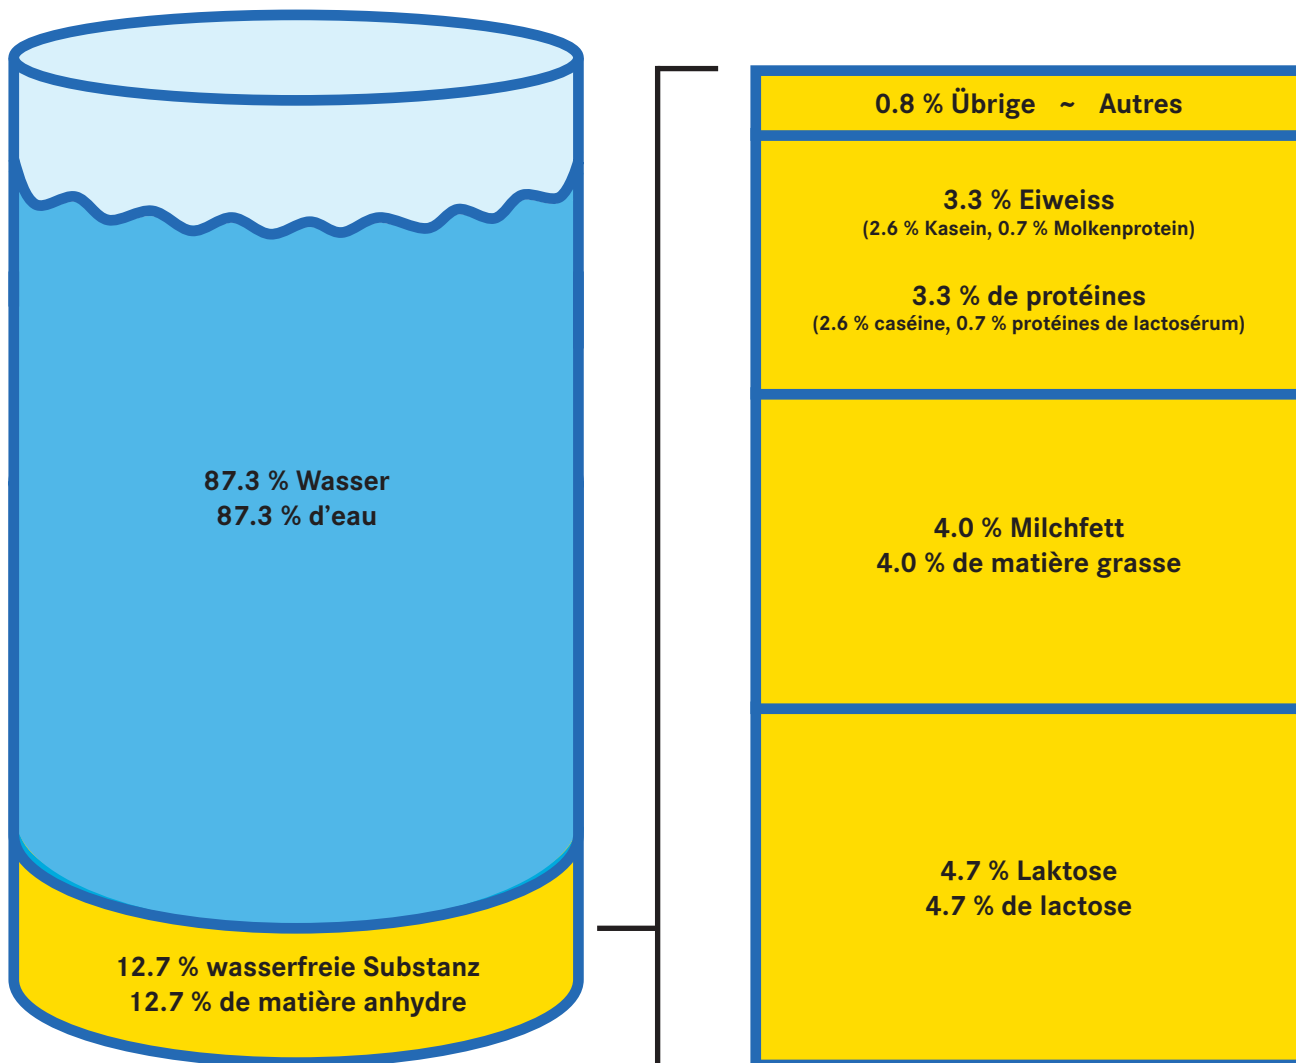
87.3 % Wasser
87.3 % d'eau

12.7 % wasserfreie Substanz
12.7 % de matière anhydre

0.8 % Übrige ~ Autres

3.3 % Eiweiss
(2.6 % Kasein, 0.7 % Molkenprotein)

3.3 % de protéines
(2.6 % caséine, 0.7 % protéines de lactosérum)

4.0 % Milchfett
4.0 % de matière grasse

4.7 % Laktose
4.7 % de lactose